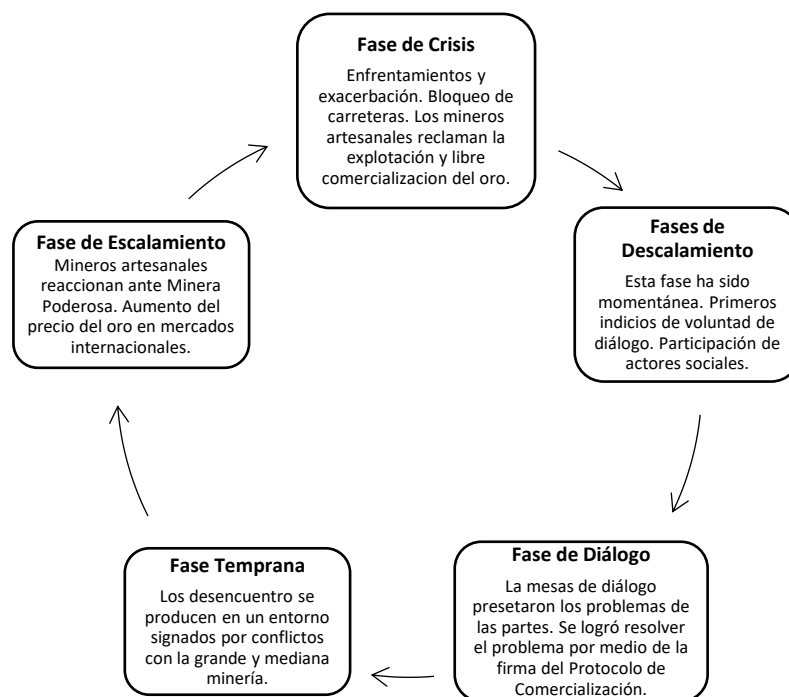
**Fase de Crisis**

Enfrentamientos y exacerbación. Bloqueo de carreteras. Los mineros artesanales reclaman la explotación y libre comercializacion del oro.

**Fases de Descalamiento**

Esta fase ha sido momentánea. Primeros indicios de voluntad de diálogo. Participación de actores sociales.

**Fase de Diálogo**

La mesas de diálogo presetaron los problemas de las partes. Se logró resolver el problema por medio de la firma del Protocolo de Comercialización.

**Fase Temprana**

Los desencuentro se producen en un entorno signados por conflictos con la grande y mediana minería.

**Fase de Escalamiento**

Mineros artesanales reaccionan ante Minera Poderosa. Aumento del precio del oro en mercados internacionales.